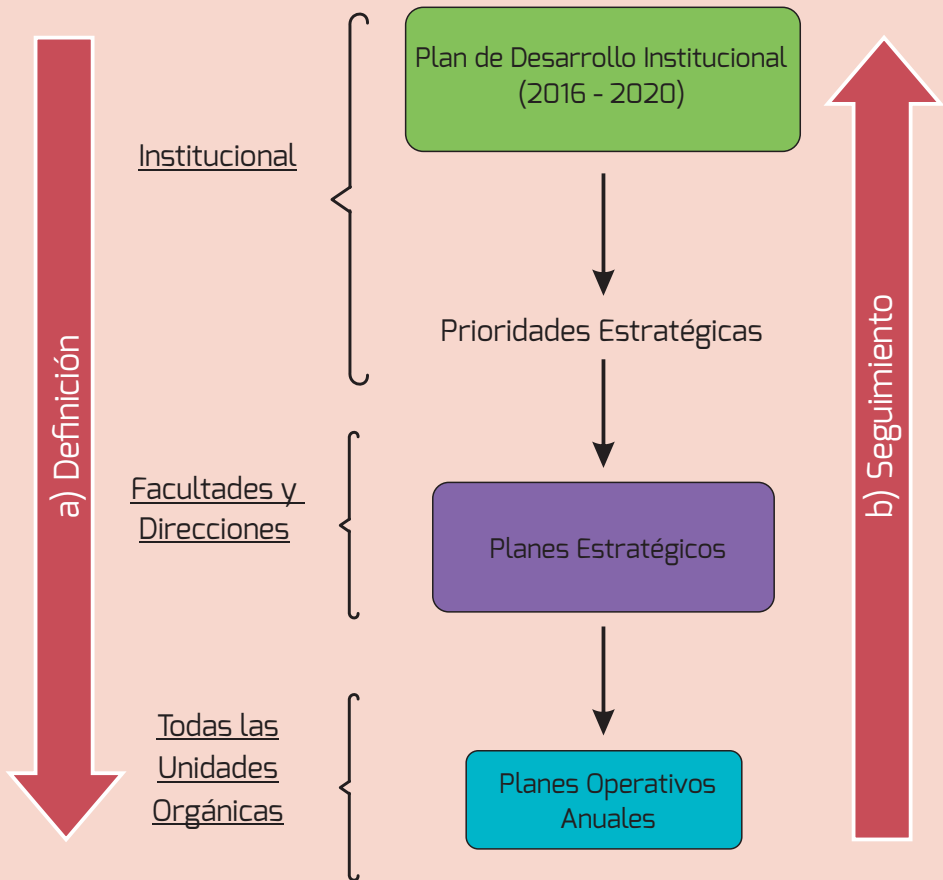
a) Definición

Institucional

Plan de Desarrollo Institucional (2016 - 2020)

Prioridades Estratégicas

Facultades y Direcciones

Planes Estratégicos

Todas las Unidades Orgánicas

Planes Operativos Anuales

b) Seguimiento